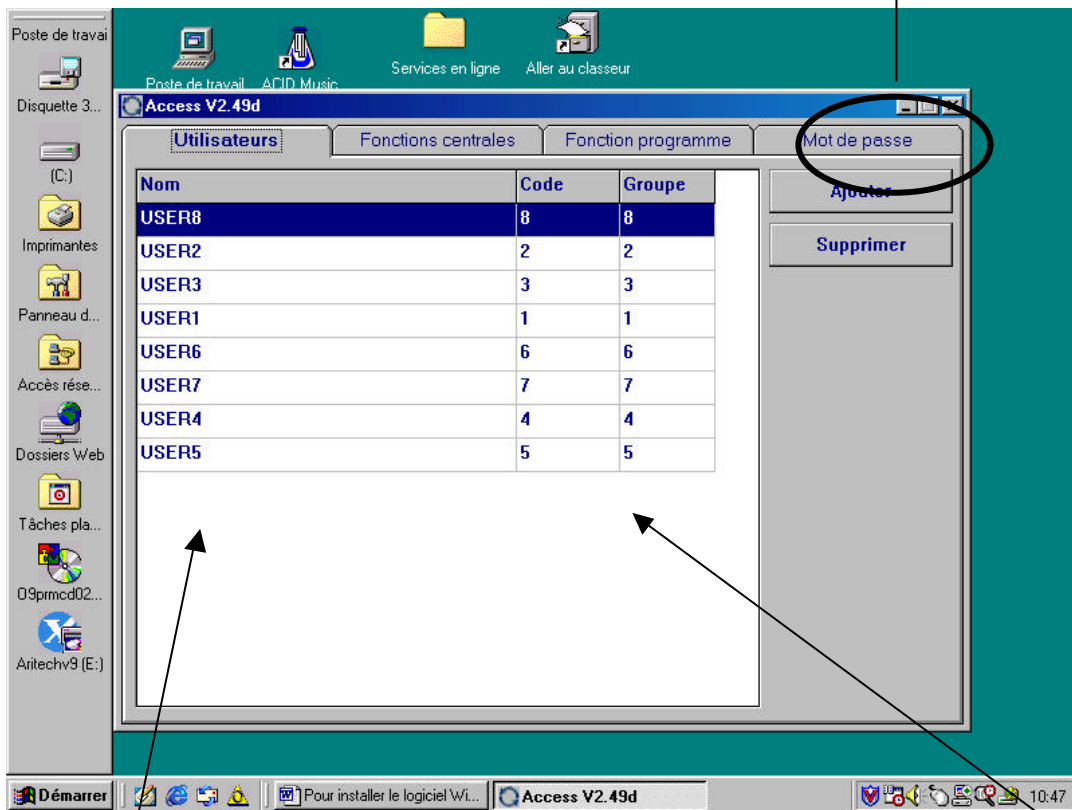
Poste de travai
Disquette 3...
(C:)
Imprimantes
Panneau d...
Accès rése...
Dossiers Web
Tâches pla...
09prmcd02...
Aritechv9 (E:)

Poste de travail
ACID Music
Services en ligne
Aller au classeur

Access V2.49d

Utilisateurs
Fonctions centrales
Fonction programme
Mot de passe

| Nom | Code | Groupe |
|---|---|---|
| USER8 | 8 | 8 |
| USER2 | 2 | 2 |
| USER3 | 3 | 3 |
| USER1 | 1 | 1 |
| USER6 | 6 | 6 |
| USER7 | 7 | 7 |
| USER4 | 4 | 4 |
| USER5 | 5 | 5 |

Ajouter
Supprimer

Démarrer
Pour installer le logiciel Wi...
Access V2.49d
10:47